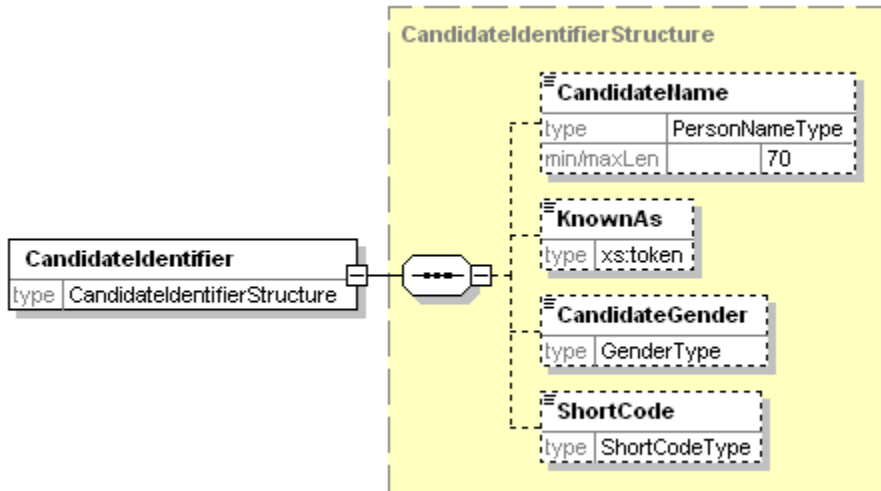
CandidateIdentifierStructure

CandidateIdentifier

| type | CandidateIdentifierStructure |
|---|---|

CandidateName

| type | PersonNameType |
|---|---|
| min/maxLen | 70 |

KnownAs

| type | xs:token |
|---|---|

CandidateGender

| type | GenderType |
|---|---|

ShortCode

| type | ShortCodeType |
|---|---|